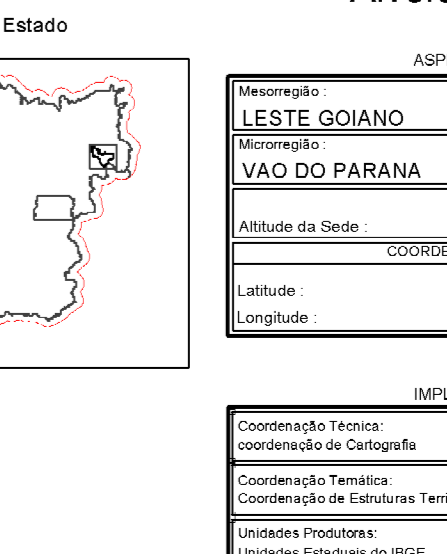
Estado

ASP

Mesorregião :
LESTE GOIANO
Microrregião :
VAO DO PARANA

Altitude da Sede :
COORDE
Latitude :
Longitude :

IMPL

Coordenação Técnica:
coordenação de Cartografia

Coordenação Temática:
Coordenação de Estruturas Terri

Unidades Produtoras:
Unidades Estaduais do IBGE